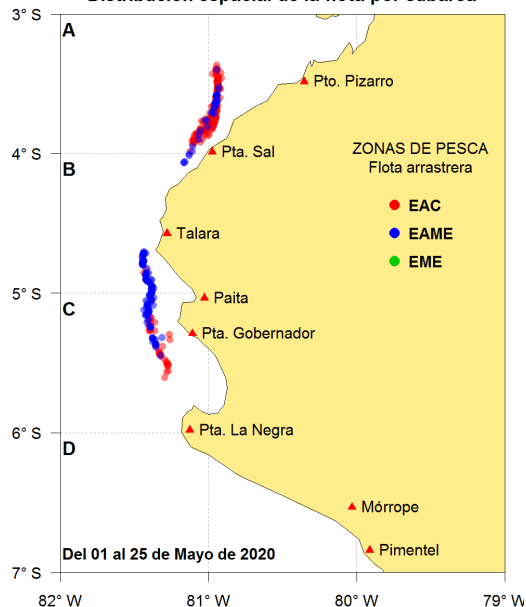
Distribución espacial de la flota por cabarca

3° S
4° S
5° S
6° S
7° S

A
B
C
D

Pto. Pizarro
Pta. Sal
Talara
Paita
Pta. Gobernador
Pta. La Negra
Mórrope
Pimentel

ZONAS DE PESCA
Flota arrastrera
EAC
EAME
EME

Del 01 al 25 de Mayo de 2020

82° W
81° W
80° W
79° W